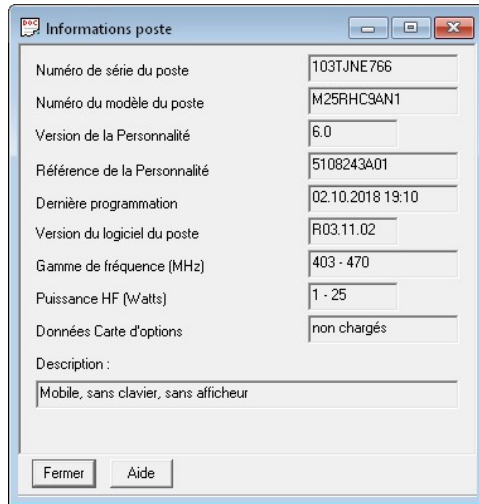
Informations poste

| | |
|---|---|
| Numéro de série du poste | 103TJNE766 |
| Numéro du modèle du poste | M25RHC9AN1 |
| Version de la Personnalité | 6.0 |
| Référence de la Personnalité | 5108243A01 |
| Dernière programmation | 02.10.2018 19:10 |
| Version du logiciel du poste | R03.11.02 |
| Gamme de fréquence (MHz) | 403 - 470 |
| Puissance HF (Watts) | 1 - 25 |
| Données Carte d'options | non chargés |

Description :

Mobile, sans clavier, sans afficheur

Fermer

Aide